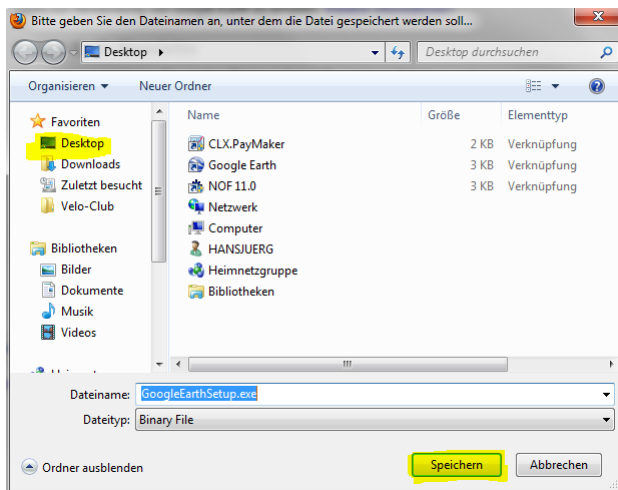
Bitte geben Sie den Dateinamen an, unter dem die Datei gespeichert werden soll...

Desktop ▸

Desktop durchsuchen

Organisieren ▾ Neuer Ordner

Favoriten
Desktop
Downloads
Zuletzt besucht
Velo-Club

Bibliotheken
Bilder
Dokumente
Musik
Videos

| Name | Größe | Elementtyp |
|---|---|---|
| CLX.PayMaker | 2 KB | Verknüpfung |
| Google Earth | 3 KB | Verknüpfung |
| NOF 11.0 | 3 KB | Verknüpfung |
| Netzwerk | | |
| Computer | | |
| HANSJUERG | | |
| Heimnetzgruppe | | |
| Bibliotheken | | |

Dateiname: GoogleEarthSetup.exe
Dateityp: Binary File

Ordner ausblenden

Speichern Abbrechen